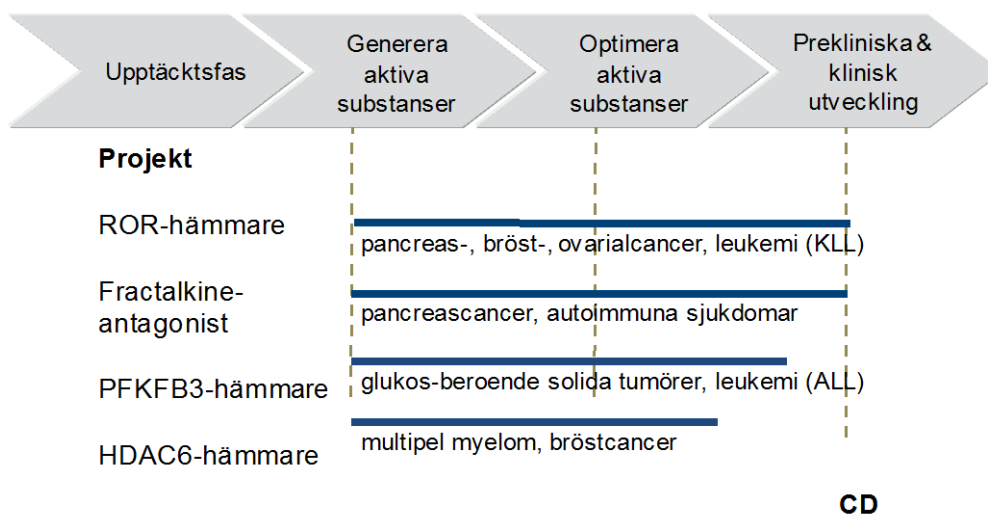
Upptäcktsfas

Generera aktiva substanser

Optimera aktiva substanser

Prekliniska & klinisk utveckling

Projekt

ROR-hämmare

pancreas-, bröst-, ovarialcancer, leukemi (KLL)

Fractalkine-antagonist

pancreascancer, autoimmuna sjukdomar

PFKFB3-hämmare

glukos-beroende solida tumörer, leukemi (ALL)

HDAC6-hämmare

multipel myelom, bröstcancer

CD